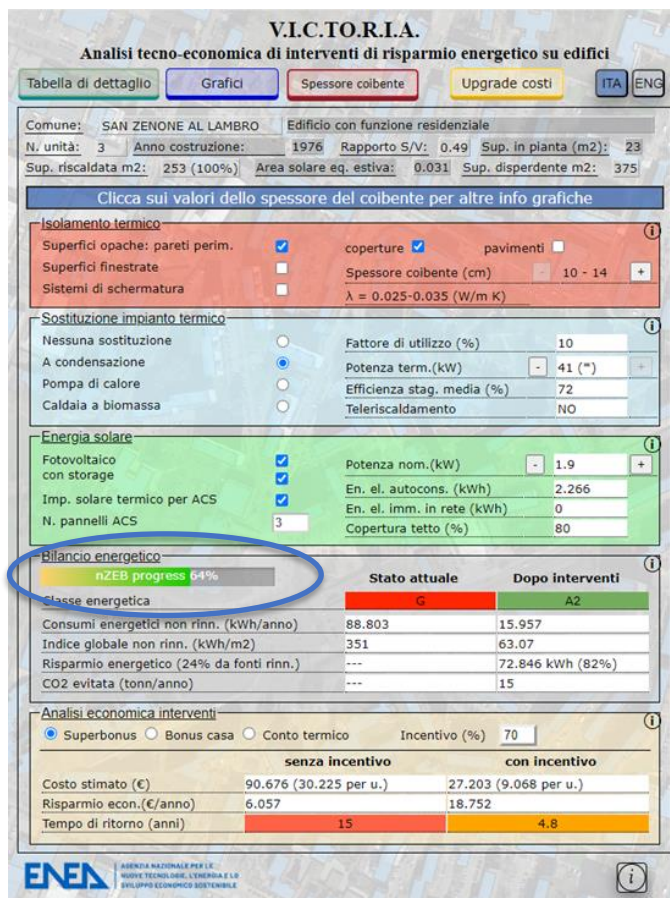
V.I.C.TO.R.I.A.
Analisi tecno-economica di interventi di risparmio energetico su edifici

Tabella di dettaglio | Grafici | Spessore coibente | Upgrade costi | ITA | ENG

Comune: SAN ZENONE AL LAMBRO | Edificio con funzione residenziale
N. unità: 3 | Anno costruzione: 1976 | Rapporto S/V: 0.49 | Sup. in pianta (m2): 23
Sup. riscaldata m2: 253 (100%) | Area solare eq. estiva: 0.031 | Sup. disperdente m2: 375

Clicca sui valori dello spessore del coibente per altre info grafiche

Isolamento termico
Superfici opache: pareti perim. | coperture | pavimenti
Superfici finestrate | Spessore coibente (cm) - 10 - 14 +
Sistemi di schermatura
λ = 0.025-0.035 (W/m K)

Sostituzione impianto termico
Nessuna sostituzione | Fattore di utilizzo (%) 10
A condensazione | Potenza term.(kW) - 41 (*) +
Pompa di calore | Efficienza stag. media (%) 72
Caldaia a biomassa | Teleriscaldamento NO

Energia solare
Fotovoltaico con storage | Potenza nom.(kW) - 1.9 +
Imp. solare termico per ACS | En. el. autocons. (kWh) 2.266
N. pannelli ACS 3 | En. el. imm. in rete (kWh) 0
Copertura tetto (%) 80

Bilancio energetico
nZEB progress 64%

| | Stato attuale | Dopo interventi |
|---|---|---|
| Classe energetica | G | A2 |
| Consumi energetici non rinn. (kWh/anno) | 88.803 | 15.957 |
| Indice globale non rinn. (kWh/m2) | 351 | 63.07 |
| Risparmio energetico (24% da fonti rinn.) | --- | 72.846 kWh (82%) |
| CO2 evitata (tonn/anno) | --- | 15 |

Analisi economica interventi
Superbonus | Bonus casa | Conto termico | Incentivo (%) 70

| | senza incentivo | con incentivo |
|---|---|---|
| Costo stimato (€) | 90.676 (30.225 per u.) | 27.203 (9.068 per u.) |
| Risparmio econ.(€/anno) | 6.057 | 18.752 |
| Tempo di ritorno (anni) | 15 | 4.8 |

ENEA AGENZIA NAZIONALE PER LE NUOVE TECNOLOGIE, L'ENERGIA E LO SVILUPPO ECONOMICO SOSTENIBILE